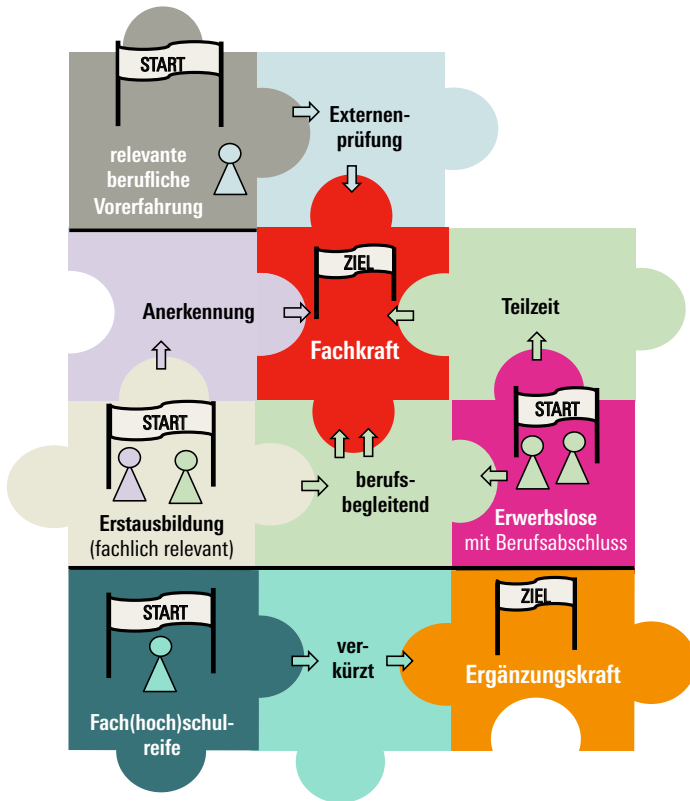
START

relevante berufliche Vorerfahrung

Externenprüfung

ZIEL

Anerkennung

Fachkraft

Teilzeit

START

Erstausbildung (fachlich relevant)

berufsbegleitend

START

Erwerbslose mit Berufsabschluss

START

Fach(hoch)schulreife

verkürzt

ZIEL

Ergänzungskraft